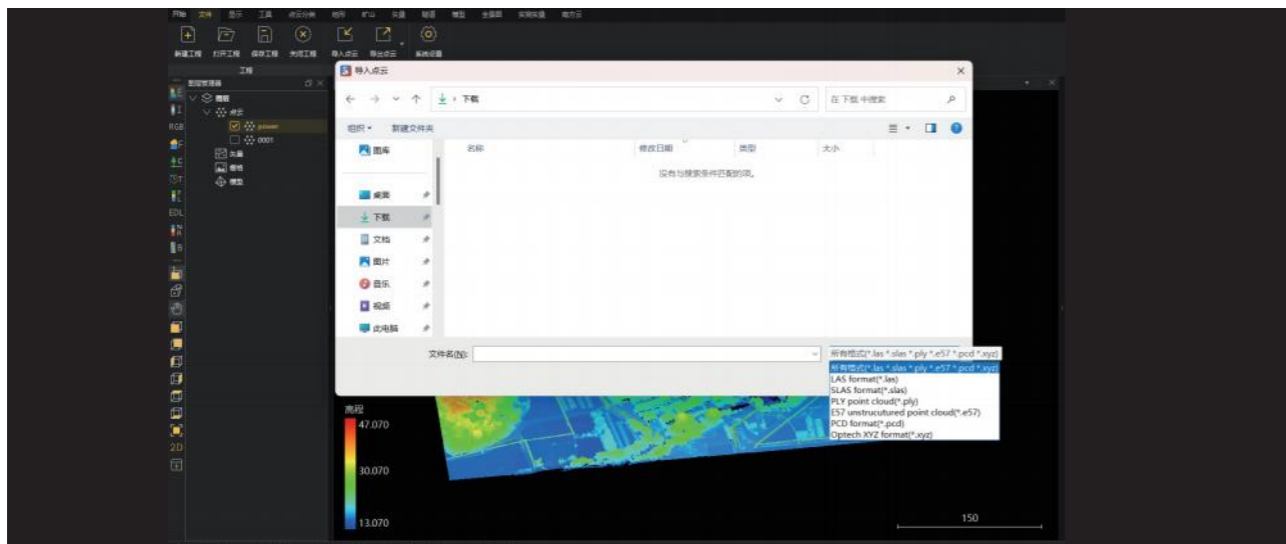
开始 文件 显示 工具 点云分类 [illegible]

新建工程 打开工程 保存工程 关闭工程 导入点云 导出点云 系统设置

工程

图层管理器

点云

power

0001

矢量

影像

模型

RGB

EDL

2D

导入点云

下载

在 下载 中搜索

组织 ▾ 新建文件夹

图库

桌面

下载

文档

图片

音乐

视频

此电脑

名称 修改日期 类型 大小

没有与搜索条件匹配的项。

文件名(N):

所有格式(*.las *.slas *.ply *.e57 *.pcd *.xyz)

所有格式(*.las *.slas *.ply *.e57 *.pcd *.xyz)
LAS format(*.las)
SLAS format(*.slas)
PLY point cloud(*.ply)
E57 unstrucutured point cloud(*.e57)
PCD format(*.pcd)
Optech XYZ format(*.xyz)

高程
47.070
30.070
13.070

150